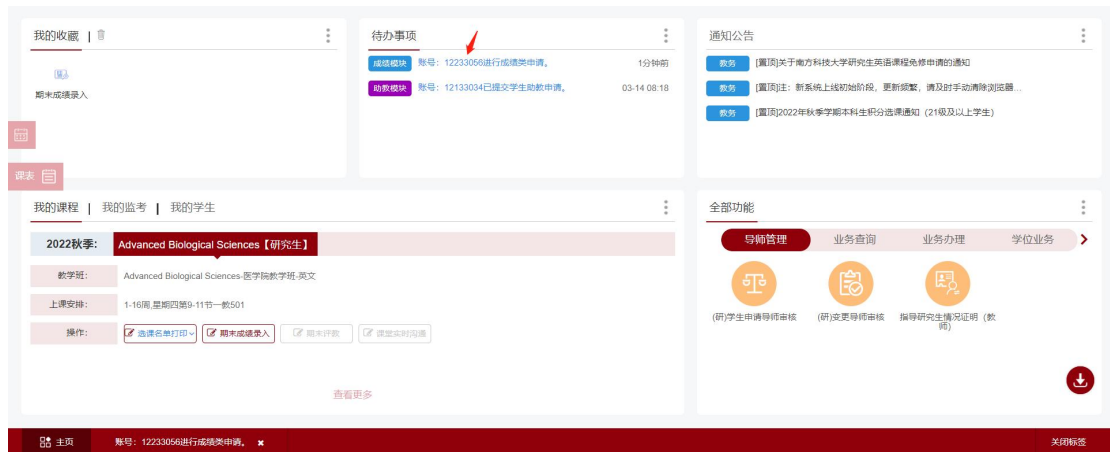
我的收藏 |

期末成绩录入

课表

待办事项

成绩模块 账号：12233056进行成绩类申请。 1分钟前

助教模块 账号：12133034已提交学生助教申请。 03-14 08:18

通知公告

教务 [置顶]关于南方科技大学研究生英语课程免修申请的通知

教务 [置顶]注：新系统上线初始阶段，更新频繁，请及时手动清除浏览器...

教务 [置顶]2022年秋季学期本科生积分选课通知（21级及以上学生）

我的课程 | 我的监考 | 我的学生

2022秋季: Advanced Biological Sciences【研究生】

教学班: Advanced Biological Sciences-医学院教学班-英文

上课安排: 1-16周,星期四第9-11节一教501

操作: 选课名单打印 期末成绩录入 期末评教 课堂实时观摩

查看更多

全部功能

导师管理 业务查询 业务办理 学位业务

(研)学生申请导师审核 (研)变更导师审核 指导研究生情况证明（教师）

主页 账号：12233056进行成绩类申请。 关闭标签